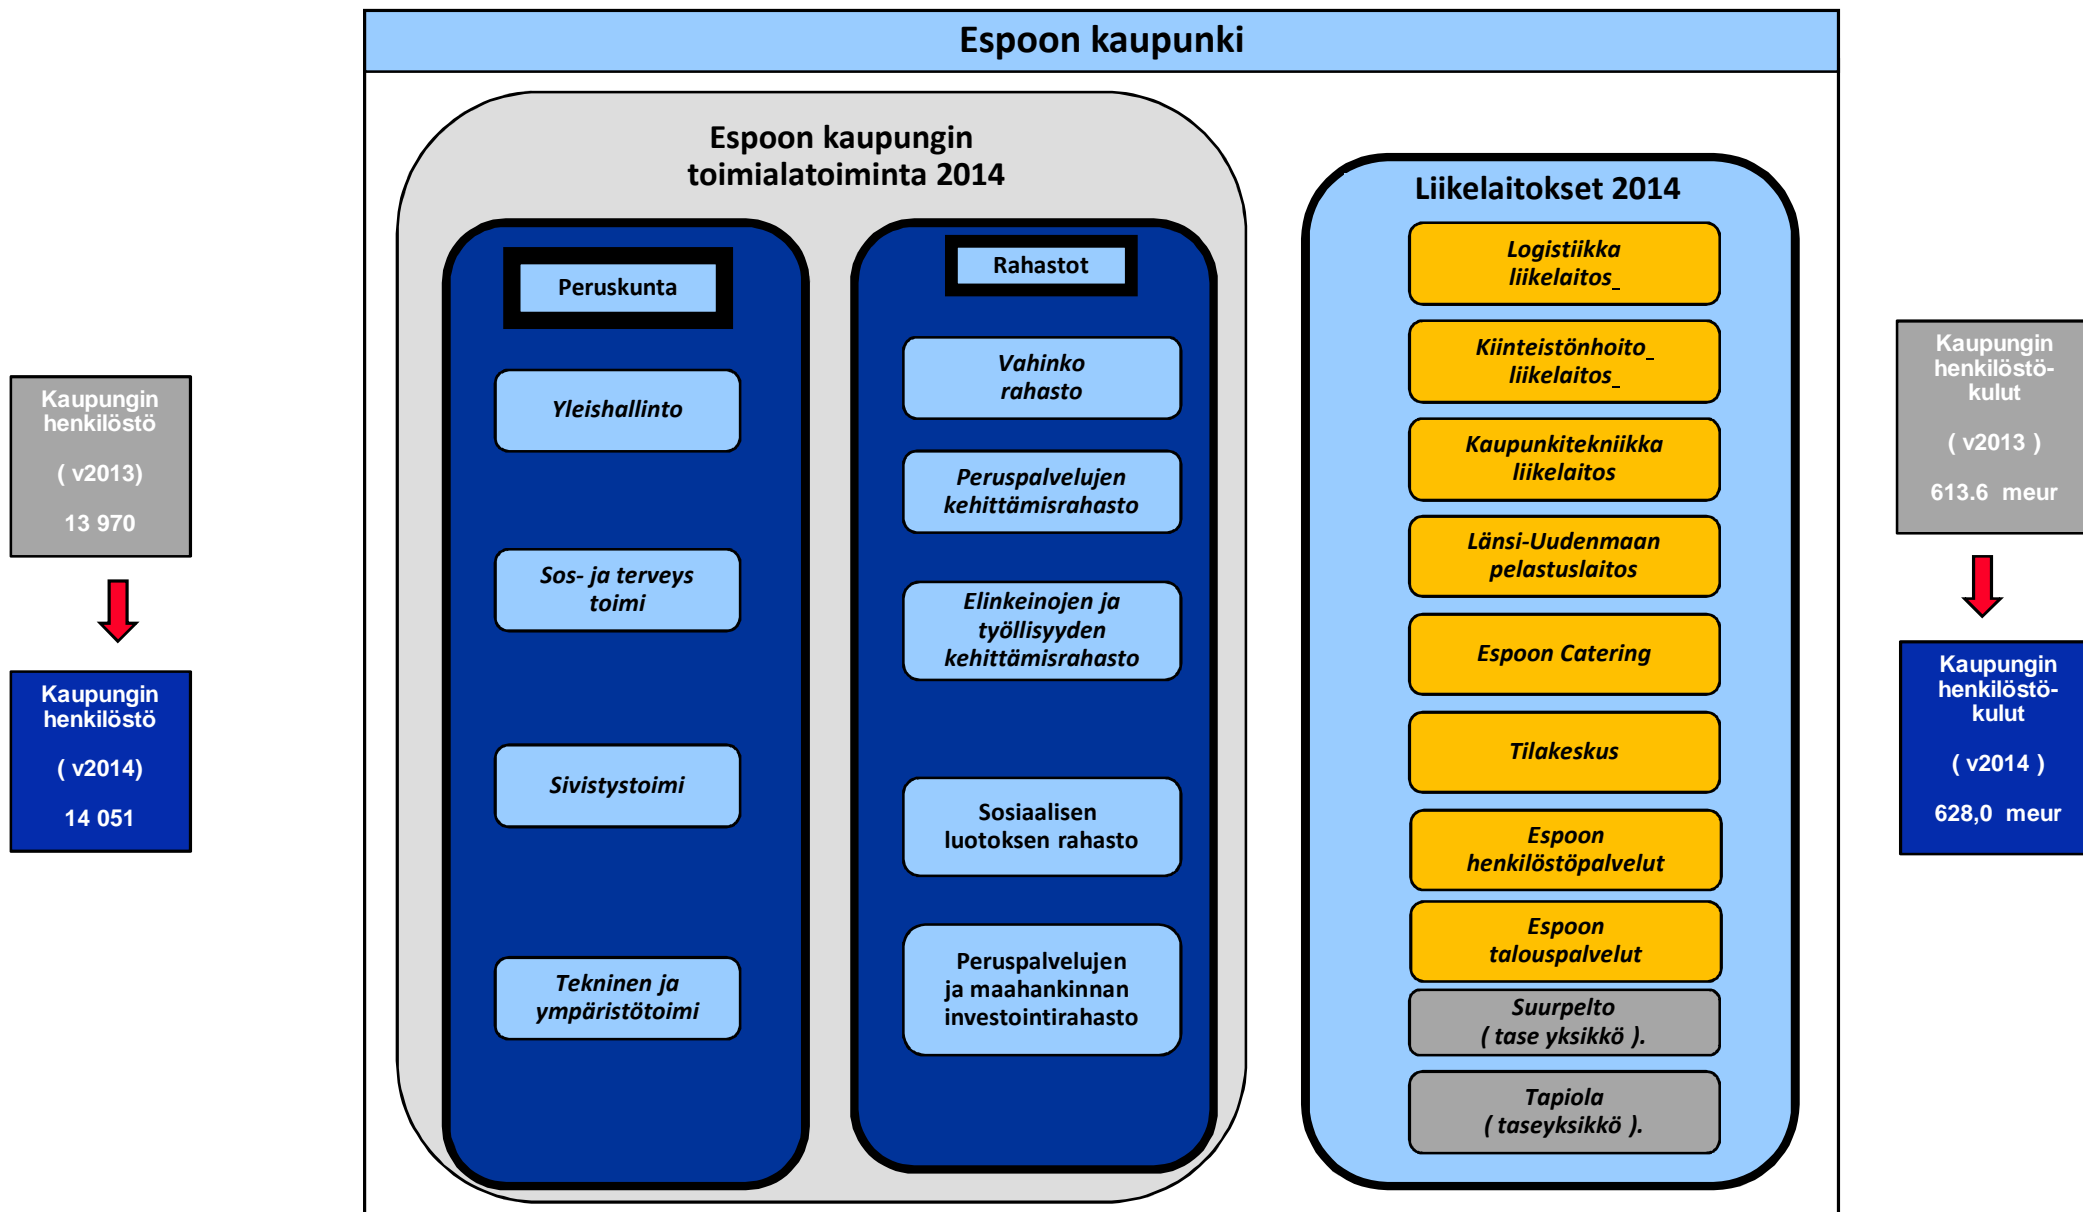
Espoon kaupunki

Espoon kaupungin toimialatoiminta 2014

Peruskunta

Yleishallinto

Sos- ja terveys toimi

Sivistystoimi

Tekninen ja ympäristötoimi

Rahastot

Vahinko rahasto

Peruspalvelujen kehittämisrahasto

Elinkeinojen ja työllisyyden kehittämisrahasto

Sosiaalisen luotoksen rahasto

Peruspalvelujen ja maahankinnan investointirahasto

Liikelaitokset 2014

Logistiikka liikelaitos_

Kiinteistönhoito_ liikelaitos_

Kaupunkitekniikka liikelaitos

Länsi-Uudenmaan pelastuslaitos

Espoon Catering

Tilakeskus

Espoon henkilöstöpalvelut

Espoon talouspalvelut

Suurpelto ( tase yksikkö ).

Tapiola ( taseyksikkö ).

Kaupungin henkilöstö

( v2013)

13 970

Kaupungin henkilöstö

( v2014)

14 051

Kaupungin henkilöstö-kulut

( v2013 )

613.6 meur

Kaupungin henkilöstö-kulut

( v2014 )

628,0 meur